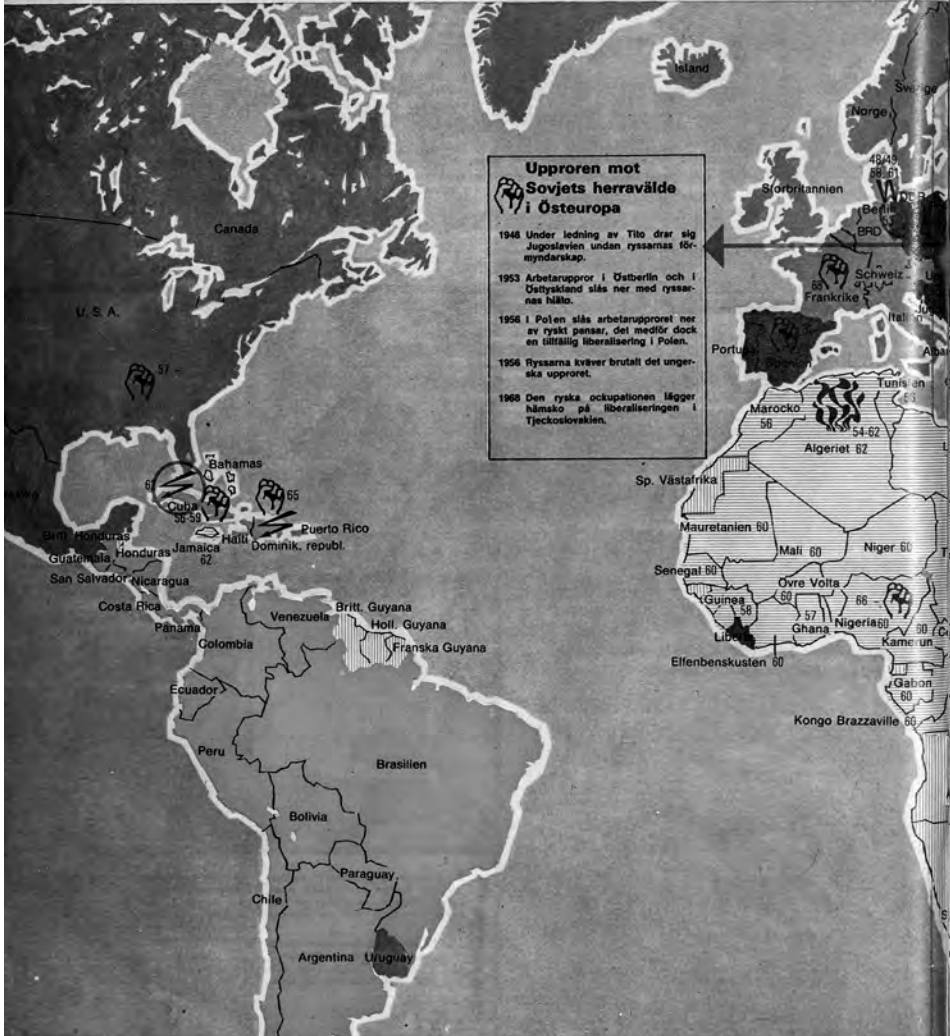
Island

Sverige

Norge

Storbritannien

Canada

U. S. A.

57

Upproren mot Sovjets herravälde i Östeuropa

1948 Under ledning av Tito drar sig Jugoslavien undan ryssarnas förmyndarskap.

1953 Arbetaruppror i Östberlin och i Östtyskland slås ner med ryssarnas hjälp.

1956 I Polen slås arbetarupproret ner av ryskt pansar, det medför dock en tillfällig liberalisering i Polen.

1956 Ryssarna kväver brutalt det ungerska upproret.

1968 Den ryska ocupationen lägger hämsko på liberaliseringen i Tjeckoslovakien.

48/49 53 61

Berlin

BRD

65

Schweiz

Frankrike

Portugal

Italien

Alba

Tunisien

Marocko 56

54-62

Algeriet 62

Sp. Västafrika

Mauretanien 60

Mali 60

Niger 60

Senegal 60

Övre Volta 60

Guinea 58

57

Ghana

66

Nigeria 60

Liberia

Elfenbenskusten 60

Kamerun 60

Gabon 60

Kongo Brazzaville 60

Bahamas

62

Cuba 56-59

65

Puerto Rico

Brit. Honduras

Guatemala

Honduras

Jamaica 62

Haiti

Dominik. republ.

San Salvador

Nicaragua

Costa Rica

Panama

Venezuela

Britt. Guyana

Holl. Guyana

Franska Guyana

Colombia

Ecuador

Peru

Brasilien

Bolivia

Paraguay

Chile

Argentina

Uruguay